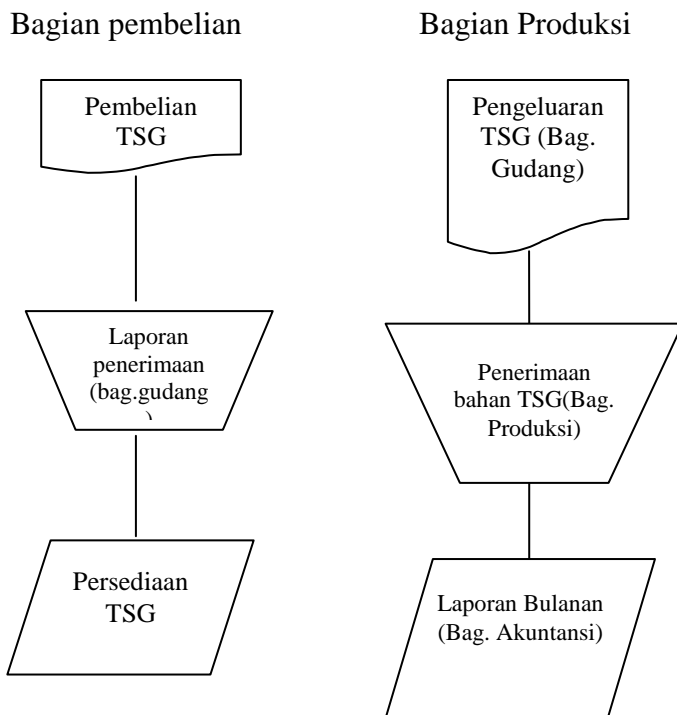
Bagian pembelian

Pembelian TSG

Laporan penerimaan (bag.gudang )

Persediaan TSG

Bagian Produksi

Pengeluaran TSG (Bag. Gudang)

Penerimaan bahan TSG(Bag. Produksi)

Laporan Bulanan (Bag. Akuntansi)